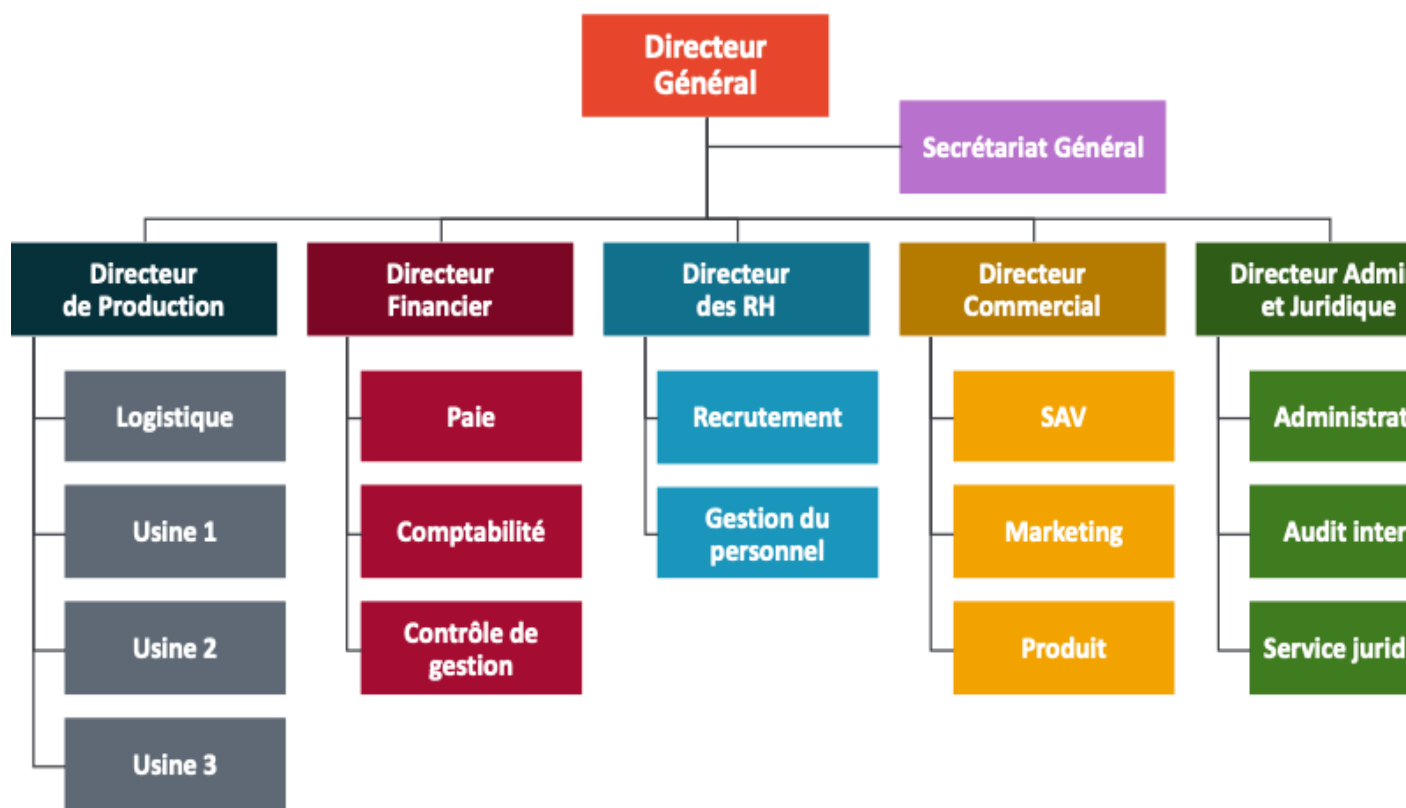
Directeur Général

Secrétariat Général

Directeur de Production

Logistique

Usine 1

Usine 2

Usine 3

Directeur Financier

Paie

Comptabilité

Contrôle de gestion

Directeur des RH

Recrutement

Gestion du personnel

Directeur Commercial

SAV

Marketing

Produit

Directeur Admi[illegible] et Juridique

Administrat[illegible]

Audit inter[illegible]

Service jurid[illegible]